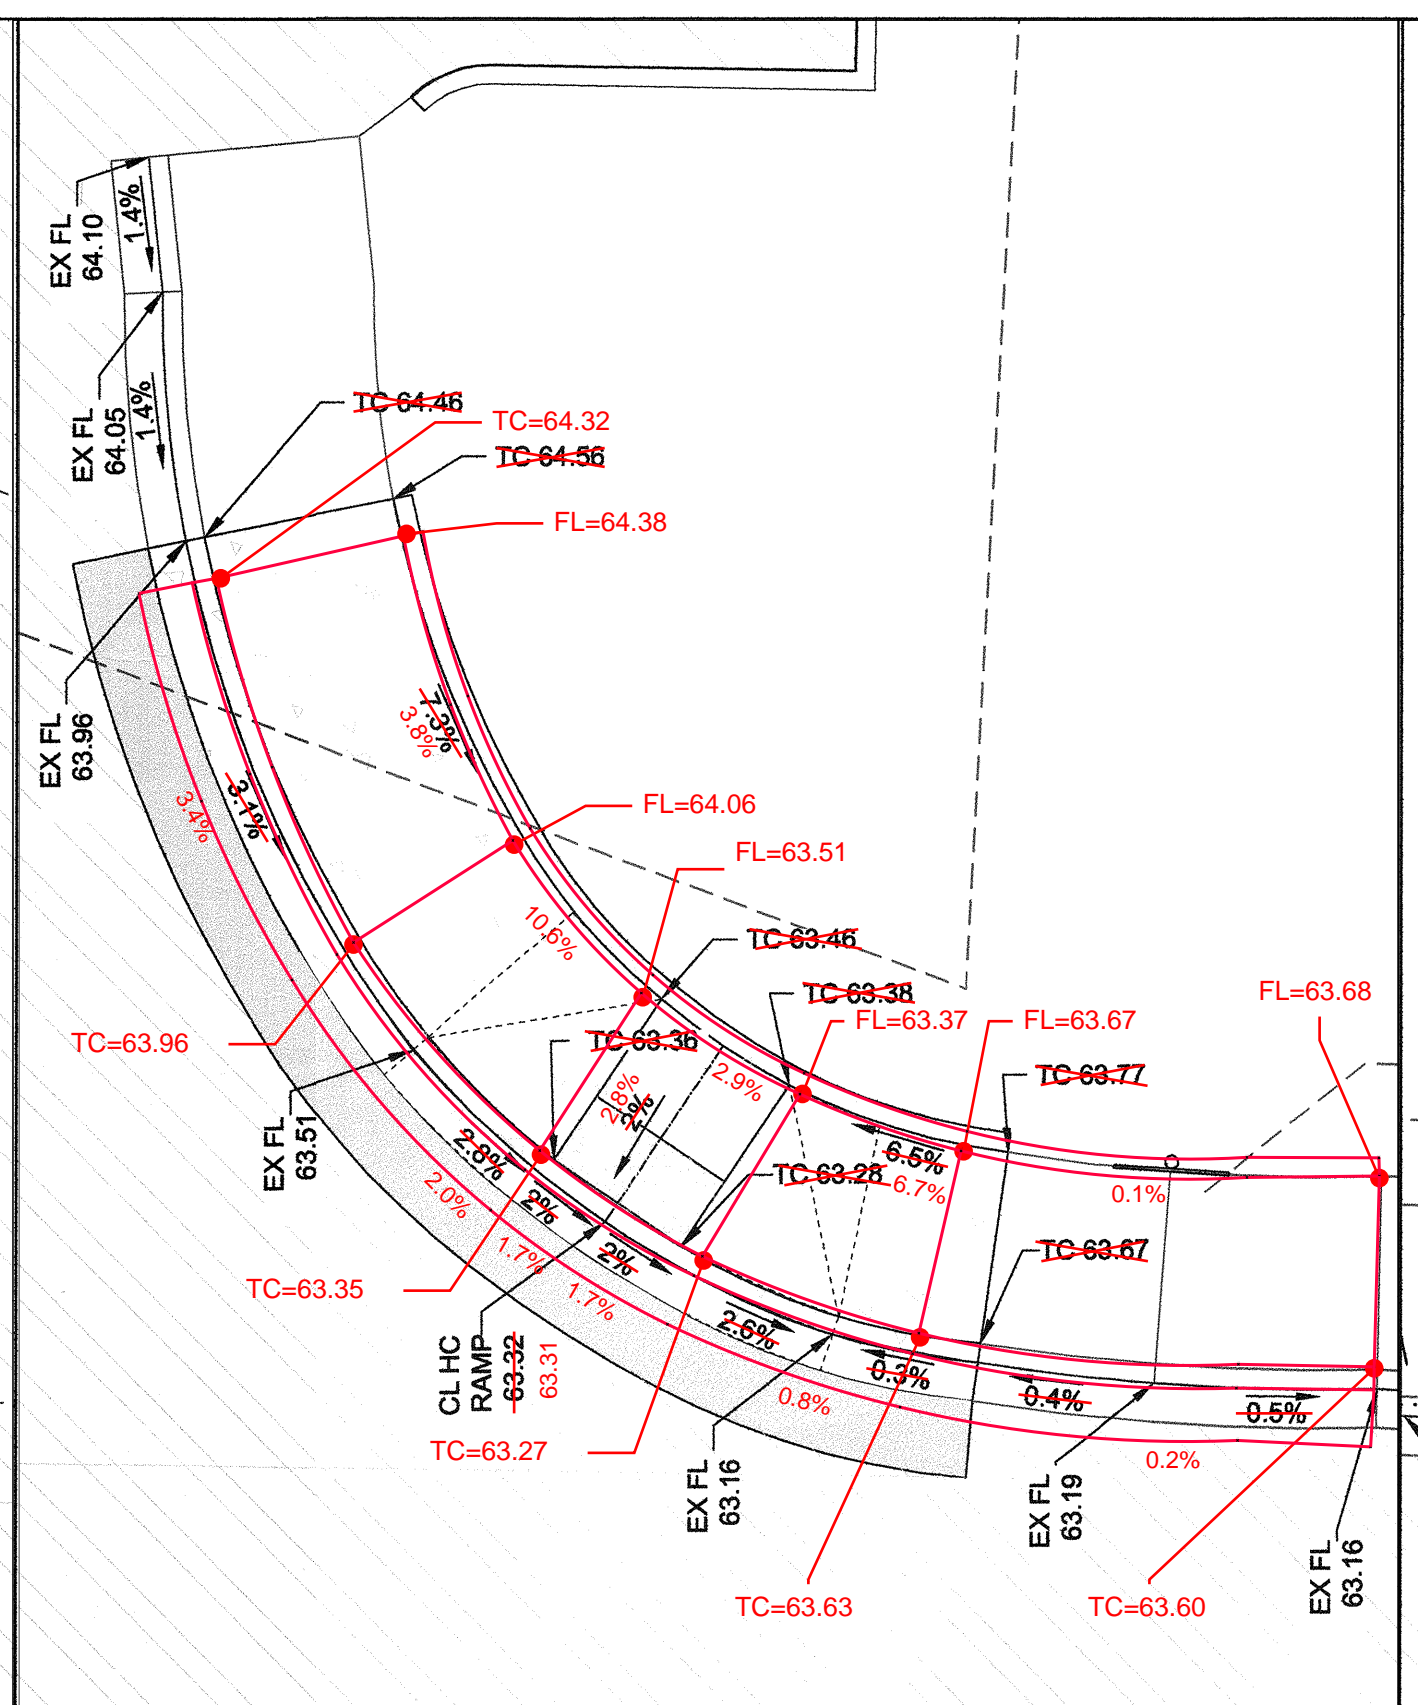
EX FL
64.10

1.4%

EX FL
64.05

1.4%

TC 64.46
TC=64.32
TC 64.56
FL=64.38

EX FL
63.96

7.3%
3.8%

3.4%
3.1%

FL=64.06
FL=63.51
10.6%

TC=63.96

TC 63.46
TC 63.38
FL=63.37
FL=63.67
FL=63.68
TC 63.36
TC 63.77

EX FL
63.51

2.8%
3%
2.9%
2.8%
6.5%
6.7%
TC 63.28
0.1%

2.0%
2%
1.7%
2%
1.7%

TC=63.35

TC 63.67

CL HC
RAMP
63.32
63.31

2.6%
0.3%
0.4%
0.5%
0.8%
0.2%

TC=63.27

EX FL
63.16

EX FL
63.19

EX FL
63.16

TC=63.63
TC=63.60